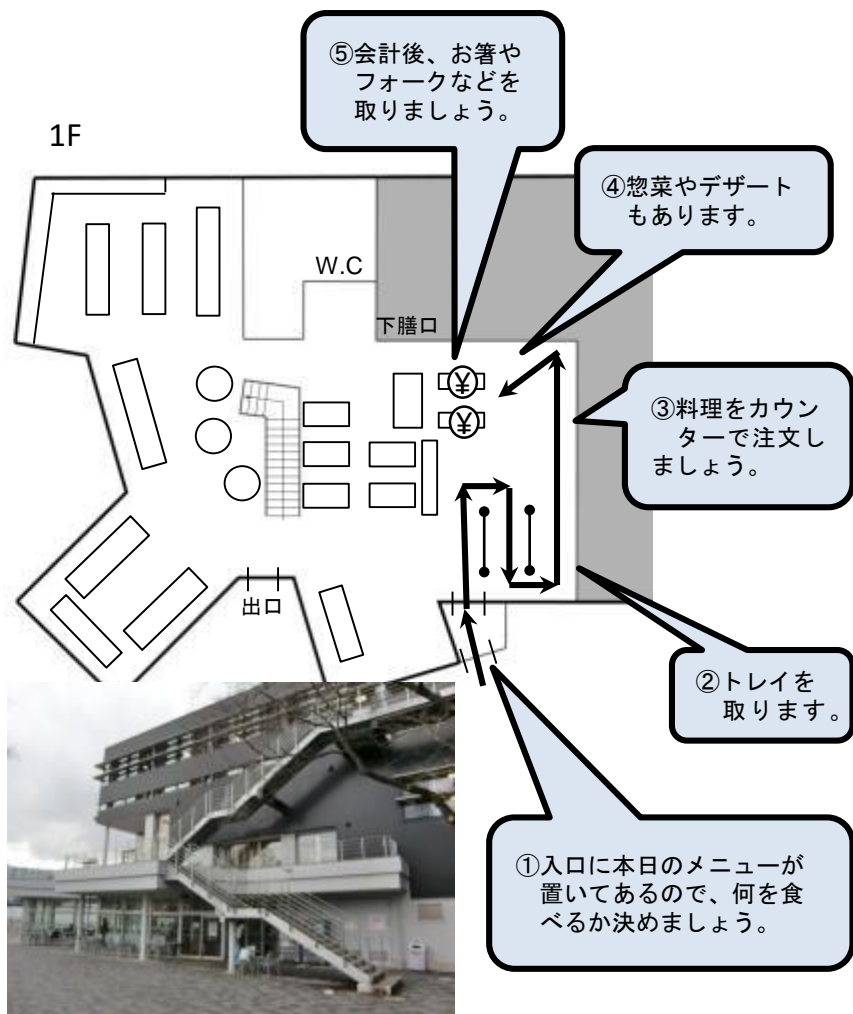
⑤会計後、お箸やフォークなどを取りましょう。

1F

④惣菜やデザートもあります。

W.C

下膳口

¥

¥

③料理をカウンターで注文しましょう。

出口

②トレイを取ります。

①入口に本日のメニューが置いてあるので、何を食べるか決めましょう。